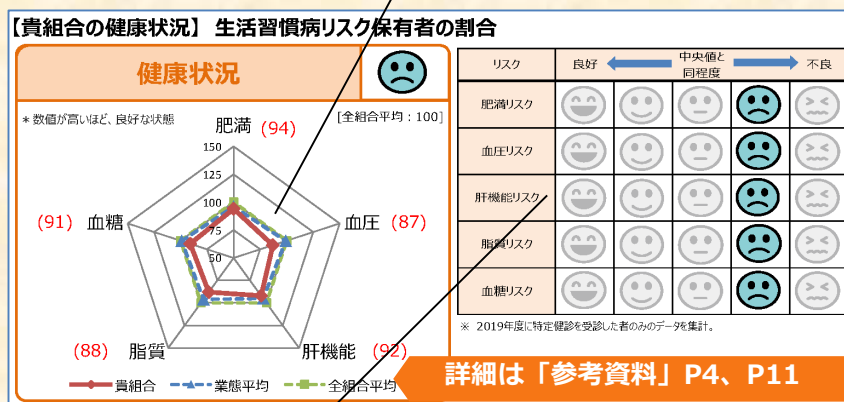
【貴組合の健康状況】 生活習慣病リスク保有者の割合

健康状況

＊数値が高いほど、良好な状態

[全組合平均：100]

肥満 (94)

150
125
100
75
50

(91) 血糖

血圧 (87)

(88) 脂質

肝機能 (92)

貴組合　業態平均　全組合平均

| リスク | 良好 | | 中央値と同程度 | | 不良 |
|---|---|---|---|---|---|
| 肥満リスク | | | | | |
| 血圧リスク | | | | | |
| 肝機能リスク | | | | | |
| 脂質リスク | | | | | |
| 血糖リスク | | | | | |

※ 2019年度に特定健診を受診した者のみのデータを集計。

詳細は「参考資料」P4、P11